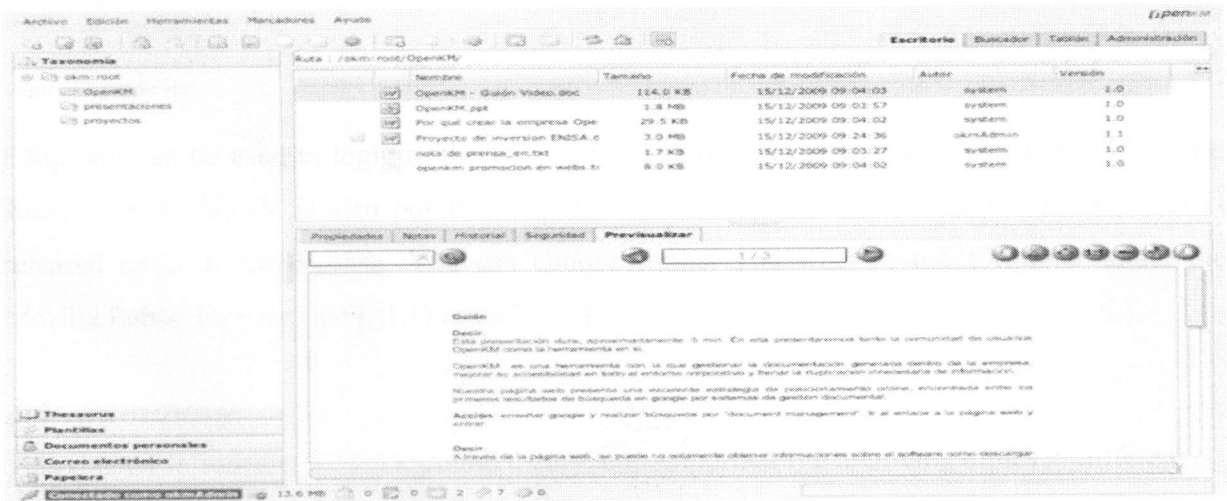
Archivo Edición Herramientas Marcadores Ayuda

OpenKM

Escritorio Buscador Tablas Administración

Taxonomía

okm:root

OpenKM

presentaciones

proyectos

Ruta : /okm:root/OpenKM/

| | Nombre | Tamaño | Fecha de modificación | Autor | Versión |
|---|---|---|---|---|---|
| | OpenKM - Guión Video.doc | 114.0 KB | 15/12/2009 09:04:03 | system | 1.0 |
| | OpenKM.ppt | 1.8 MB | 15/12/2009 09:03:57 | system | 1.0 |
| | Por qué crear la empresa Ope | 29.5 KB | 15/12/2009 09:04:02 | system | 1.0 |
| | Proyecto de inversion ENISA.c | 3.0 MB | 15/12/2009 09:24:36 | okmAdmin | 1.1 |
| | nota de prensa_en.txt | 1.7 KB | 15/12/2009 09:03:27 | system | 1.0 |
| | openkm promocion en webs.t | 8.0 KB | 15/12/2009 09:04:02 | system | 1.0 |

Propiedades Notas Historial Seguridad Previsualizar

1 / 3

Guión

Decir
Esta presentación dura, aproximadamente, 5 min. En ella presentaremos tanto la comunidad de usuarios OpenKM como la herramienta en sí.

OpenKM, es una herramienta con la que gestionar la documentación generada dentro de la empresa, mejorar su accesibilidad en todo el entorno corporativo y llenar la duplicación innecesaria de información.

Nuestra página web presenta una excelente estrategia de posicionamiento online, encontrada entre los primeros resultados de búsqueda en google por sistemas de gestión documental.

Acción: enseñar google y realizar búsqueda por "document management" Ir al enlace a la página web y entrar

Decir
A través de la página web, se puede no solamente obtener información sobre el software como descargar

Thesaurus

Plantillas

Documentos personales

Correo electrónico

Papelera

13.6 MB 0 0 2 7 0